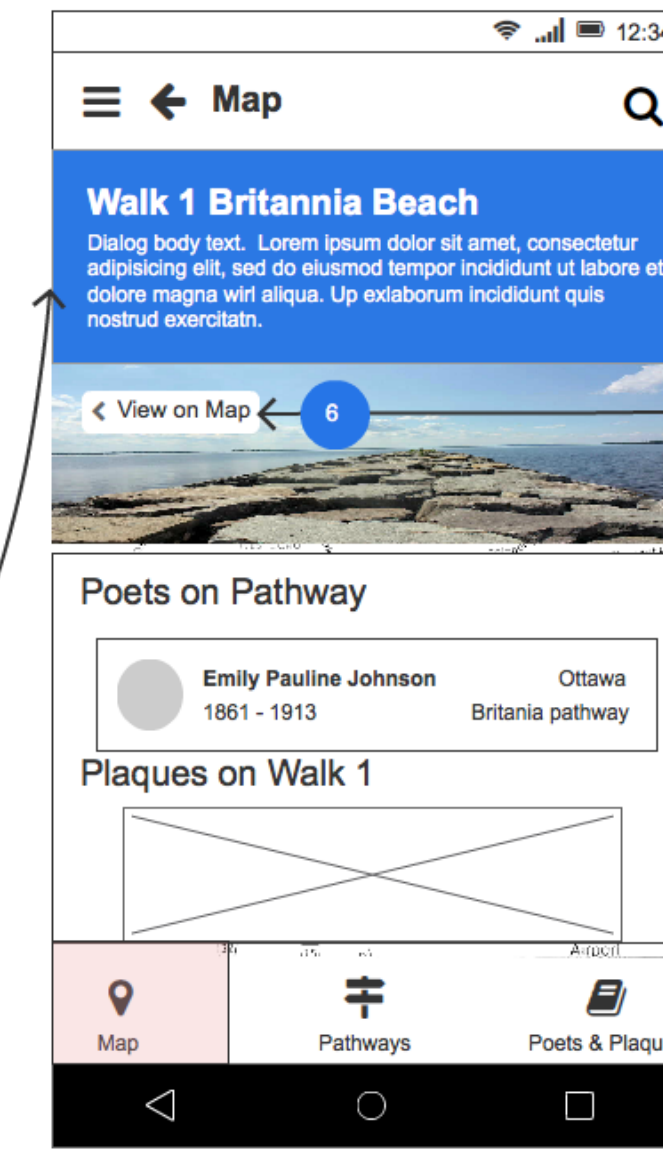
12:34

Map

Walk 1 Britannia Beach

Dialog body text. Lorem ipsum dolor sit amet, consectetur adipisicing elit, sed do eiusmod tempor incididunt ut labore et dolore magna wirl aliqua. Up exlaborum incididunt quis nostrud exercitatn.

View on Map

6

Poets on Pathway

Emily Pauline Johnson
1861 - 1913
Ottawa
Britania pathway

Plaques on Walk 1

Map
Pathways
Poets & Plaqu